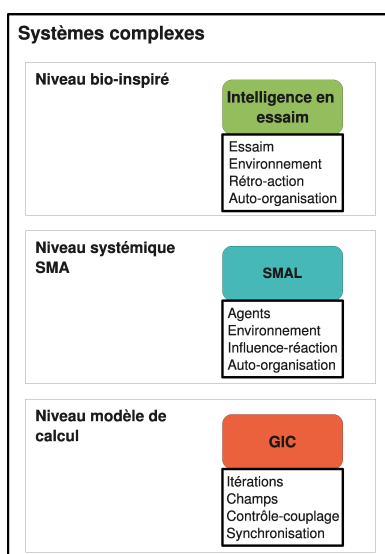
Systèmes complexes

Niveau bio-inspiré

Intelligence en essaim

Essaim
Environnement
Rétro-action
Auto-organisation

Niveau systémique SMA

SMAL

Agents
Environnement
Influence-réaction
Auto-organisation

Niveau modèle de calcul

GIC

Itérations
Champs
Contrôle-couplage
Synchronisation